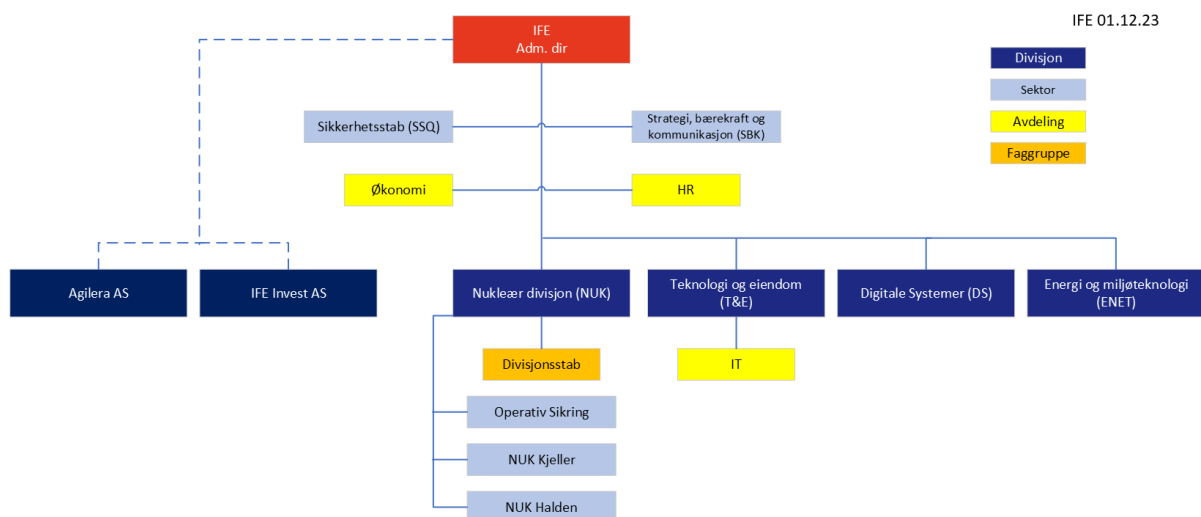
IFE 01.12.23

IFE
Adm. dir

Divisjon

Sektor

Avdeling

Faggruppe

Sikkerhetsstab (SSQ)

Strategi, bærekraft og kommunikasjon (SBK)

Økonomi

HR

Agilera AS

IFE Invest AS

Nukleær divisjon (NUK)

Teknologi og eiendom (T&E)

Digitale Systemer (DS)

Energi og miljøteknologi (ENET)

Divisjonsstab

IT

Operativ Sikring

NUK Kjeller

NUK Halden